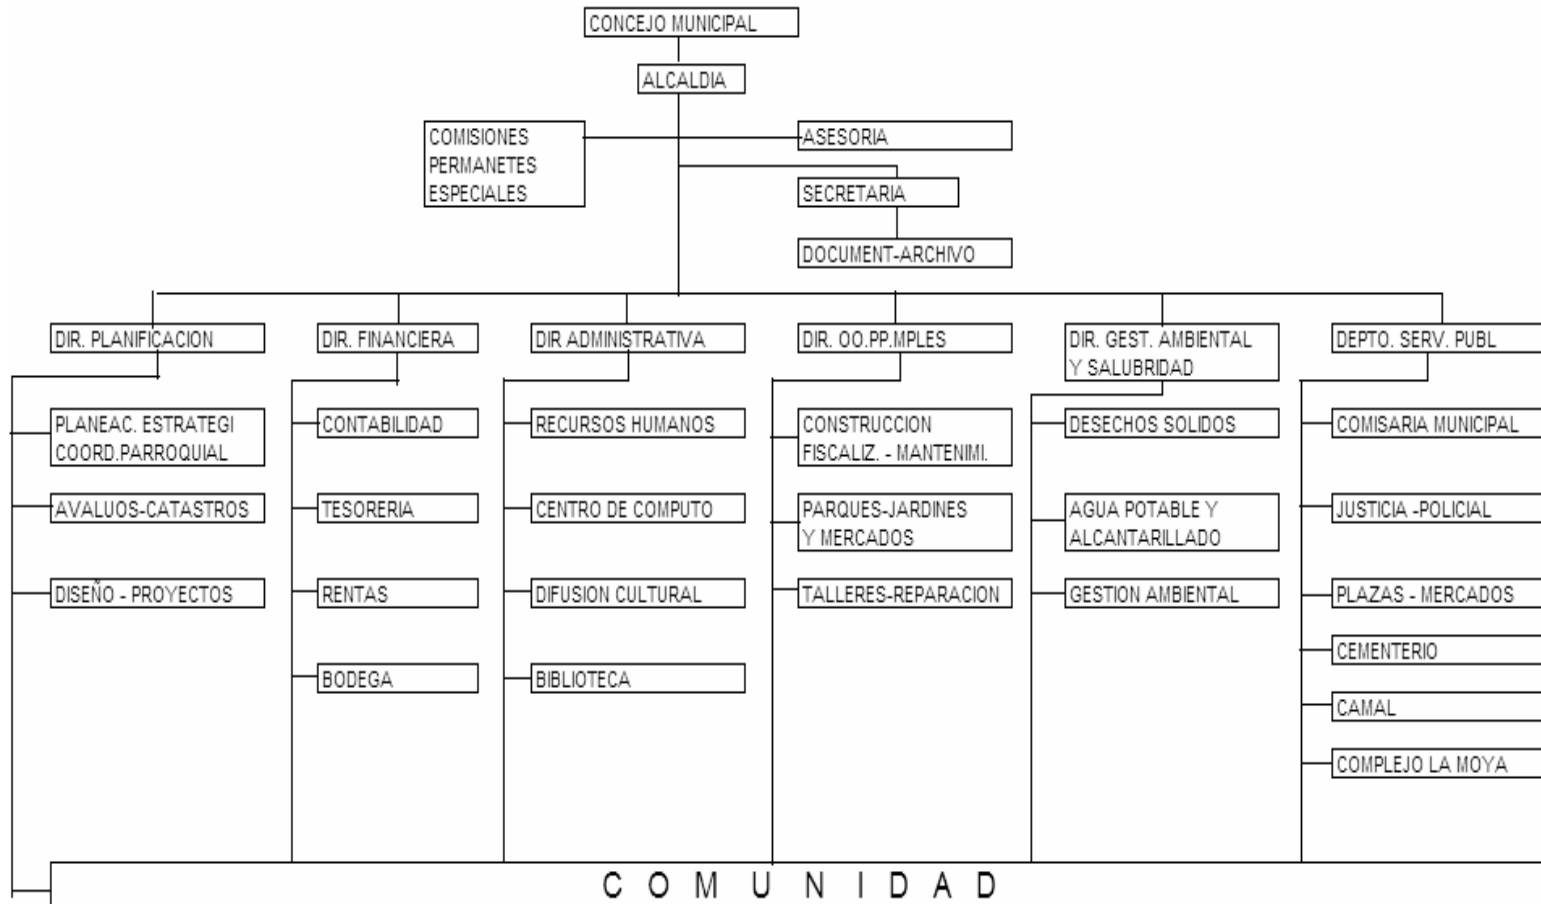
CONCEJO MUNICIPAL

ALCALDIA

COMISIONES PERMANETES ESPECIALES

ASESORIA

SECRETARIA

DOCUMENT-ARCHIVO

DIR. PLANIFICACION

PLANEAC. ESTRATEGI COORD.PARROQUIAL

AVALUOS-CATASTROS

DISEÑO - PROYECTOS

DIR. FINANCIERA

CONTABILIDAD

TESORERIA

RENTAS

BODEGA

DIR ADMINISTRATIVA

RECURSOS HUMANOS

CENTRO DE COMPUTO

DIFUSION CULTURAL

BIBLIOTECA

DIR. OO.PP.MPLES

CONSTRUCCION FISCALIZ. - MANTENIMI.

PARQUES-JARDINES Y MERCADOS

TALLERES-REPARACION

DIR. GEST. AMBIENTAL Y SALUBRIDAD

DESECHOS SOLIDOS

AGUA POTABLE Y ALCANTARILLADO

GESTION AMBIENTAL

DEPTO. SERV. PUBL

COMISARIA MUNICIPAL

JUSTICIA -POLICIAL

PLAZAS - MERCADOS

CEMENTERIO

CAMAL

COMPLEJO LA MOYA

C O M U N I D A D